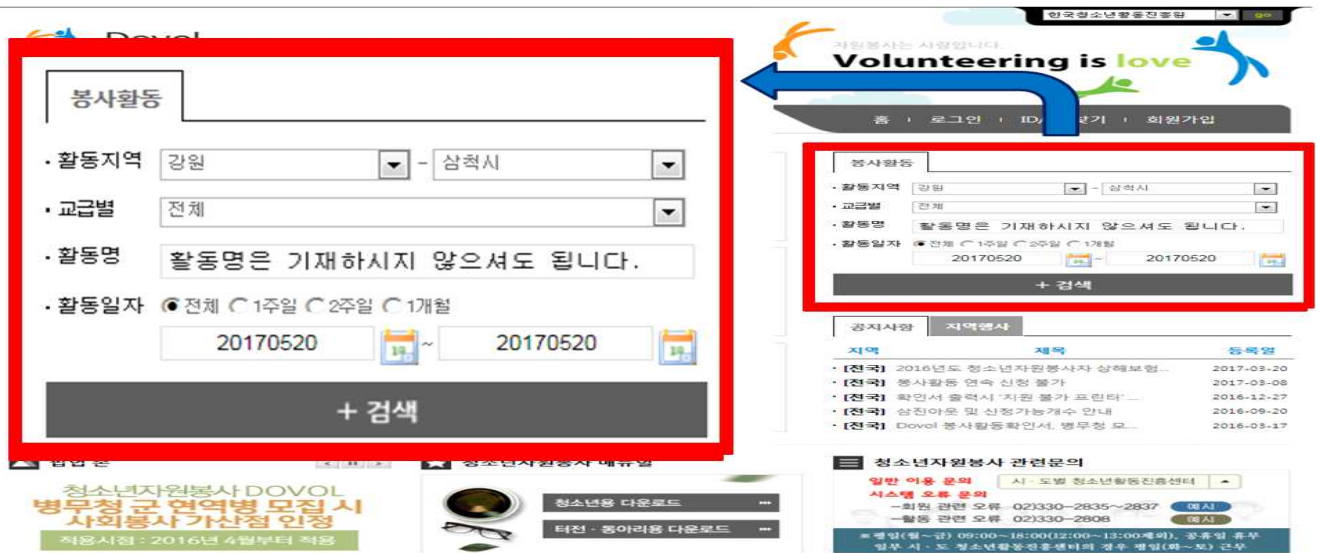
한국청소년활동진흥원 go

Dovol

봉사활동

· 활동지역 강원 - 삼척시

· 교급별 전체

· 활동명 활동명은 기재하시지 않으셔도 됩니다.

· 활동일자 ◉전체 ○1주일 ○2주일 ○1개월

20170520 ~ 20170520

+ 검색

자원봉사는 사랑입니다.

Volunteering is love

홈 | 로그인 | ID/PW찾기 | 회원가입

봉사활동

· 활동지역 강원 - 삼척시

· 교급별 전체

· 활동명 활동명은 기재하시지 않으셔도 됩니다.

· 활동일자 ◉전체 ○1주일 ○2주일 ○1개월

20170520 ~ 20170520

+ 검색

공지사항 지역행사

| 지역 | 제목 | 등록일 |
|---|---|---|
| · [전국] | 2016년도 청소년자원봉사자 상해보험... | 2017-03-20 |
| · [전국] | 봉사활동 연속 신청 불가 | 2017-03-08 |
| · [전국] | 확인서 출력시 '지원 불가 프린터'... | 2016-12-27 |
| · [전국] | 삼진아웃 및 신청가능개수 안내 | 2016-09-20 |
| · [전국] | Dovol 봉사활동확인서, 병무청 모... | 2016-03-17 |

팝업존

청소년자원봉사 DOVOL
병무청 군 현역병 모집 시
사회봉사 가산점 인정
적용시점 : 2016년 4월부터 적용

청소년자원봉사 매뉴얼

청소년용 다운로드

터전 · 동아리용 다운로드

청소년자원봉사 관련문의

일반 이용 문의 시 · 도별 청소년활동진흥센터
시스템 오류 문의
-회원 관련 오류 02)330~2835~2837 예시
-활동 관련 오류 02)330~2808 예시

※평일(월~금) 09:00~18:00(12:00~13:00제외), 공휴일 휴무
일부 시 · 도 청소년활동진흥센터의 경우 평일(화~토) 근무